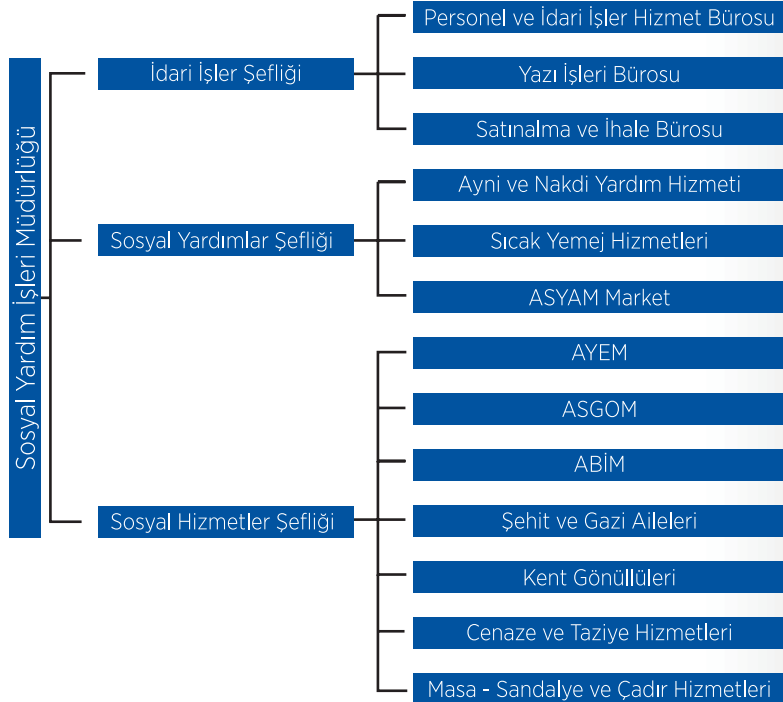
Sosyal Yardım İşleri Müdürlüğü

İdari İşler Şefliği

Personel ve İdari İşler Hizmet Bürosu

Yazı İşleri Bürosu

Satınalma ve İhale Bürosu

Sosyal Yardımlar Şefliği

Ayni ve Nakdi Yardım Hizmeti

Sıcak Yemej Hizmetleri

ASYAM Market

Sosyal Hizmetler Şefliği

AYEM

ASGOM

ABİM

Şehit ve Gazi Aileleri

Kent Gönüllüleri

Cenaze ve Taziye Hizmetleri

Masa - Sandalye ve Çadır Hizmetleri